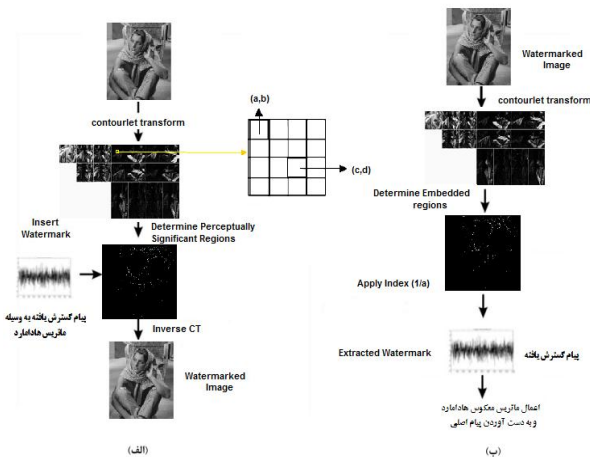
contourlet transform

(a,b)

(c,d)

Insert Watermark

Determine Perceptually Significant Regions

پیام گسترش یافته به وسیله ماتریس هادامارد

Inverse CT

Watermarked Image

(الف)

Watermarked Image

contourlet transform

Determine Embedded regions

Apply Index (1/a)

Extracted Watermark

پیام گسترش یافته

اعمال ماتریس معکوس هادامارد و به دست آوردن پیام اصلی

(ب)